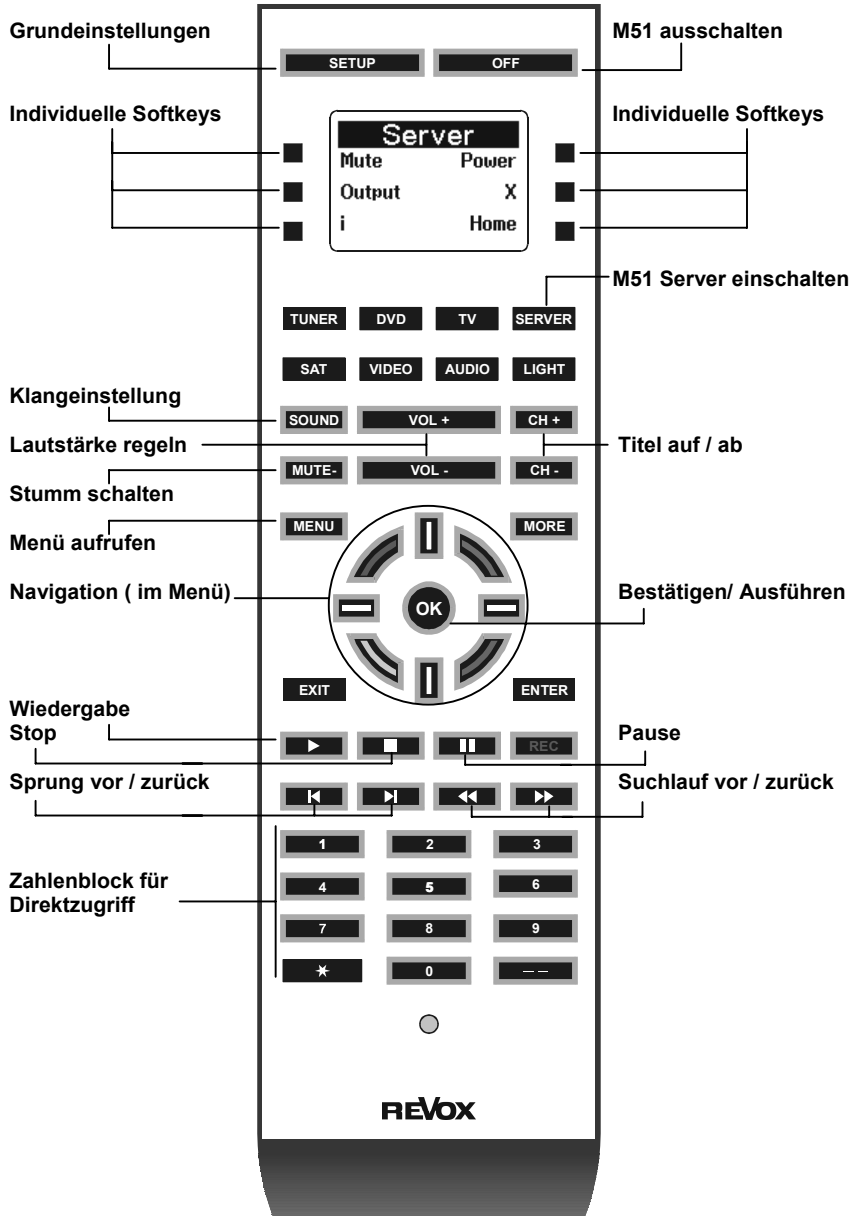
Grundeinstellungen

SETUP

OFF

M51 ausschalten

Individuelle Softkeys

Server
Mute Power
Output X
i Home

Individuelle Softkeys

M51 Server einschalten

TUNER DVD TV SERVER

SAT VIDEO AUDIO LIGHT

Klangeinstellung

SOUND VOL + CH +

Lautstärke regeln

Titel auf / ab

MUTE- VOL - CH -

Stumm schalten

Menü aufrufen

MENU MORE

Navigation ( im Menü)

OK

Bestätigen/ Ausführen

EXIT ENTER

Wiedergabe
Stop

REC

Pause

Sprung vor / zurück

Suchlauf vor / zurück

1 2 3

Zahlenblock für Direktzugriff

4 5 6

7 8 9

✶ 0 – –

REVOX